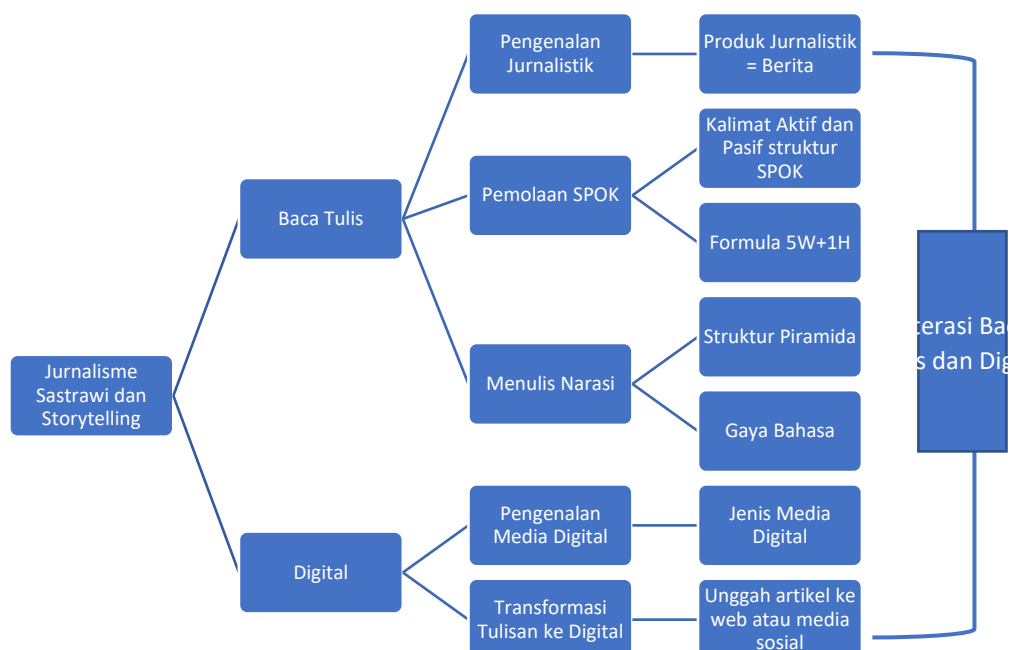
Jurnalisme Sastrawi dan Storytelling

Baca Tulis

Digital

Pengenalan Jurnalistik

Pemolaan SPOK

Menulis Narasi

Pengenalan Media Digital

Transformasi Tulisan ke Digital

Produk Jurnalistik = Berita

Kalimat Aktif dan Pasif struktur SPOK

Formula 5W+1H

Struktur Piramida

Gaya Bahasa

Jenis Media Digital

Unggah artikel ke web atau media sosial

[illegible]terasi Ba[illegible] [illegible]s dan Dig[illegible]